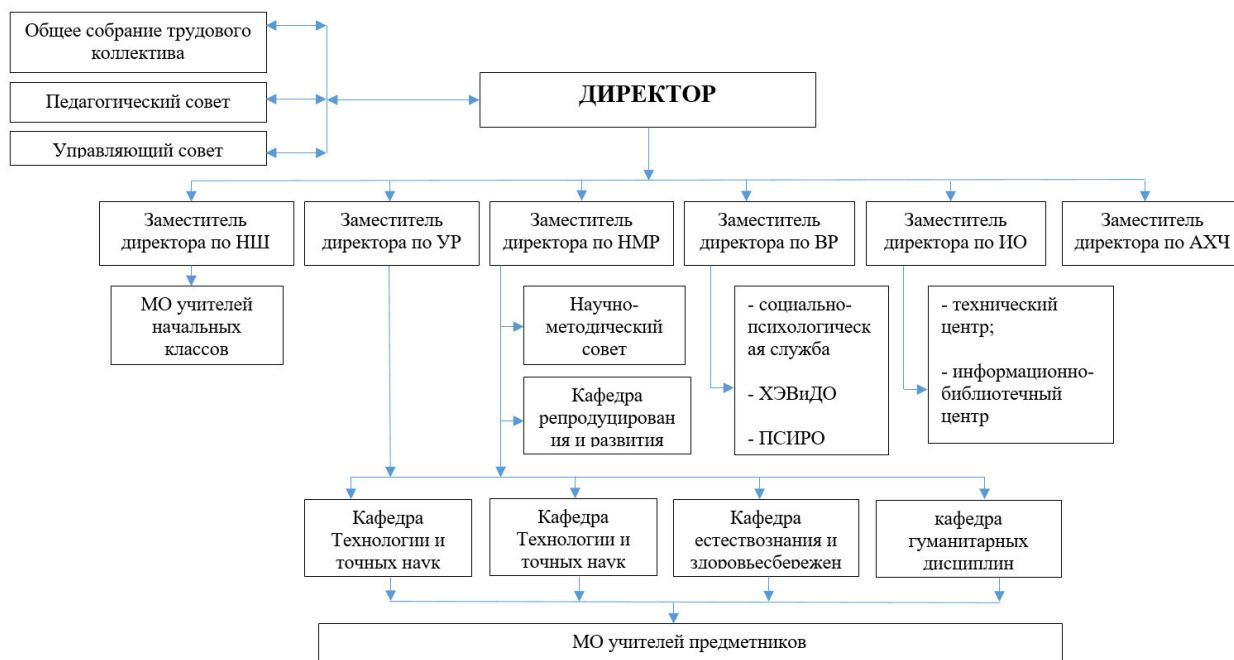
Общее собрание трудового коллектива

Педагогический совет

Управляющий совет

ДИРЕКТОР

Заместитель директора по НШ

Заместитель директора по УР

Заместитель директора по НМР

Заместитель директора по ВР

Заместитель директора по ИО

Заместитель директора по АХЧ

МО учителей начальных классов

Научно-методический совет

Кафедра репродуцирования и развития

- социально-психологическая служба

- ХЭВиДО

- ПСИРО

- технический центр;

- информационно-библиотечный центр

Кафедра Технологии и точных наук

Кафедра Технологии и точных наук

Кафедра естествознания и здоровьесбережен

кафедра гуманитарных дисциплин

МО учителей предметников